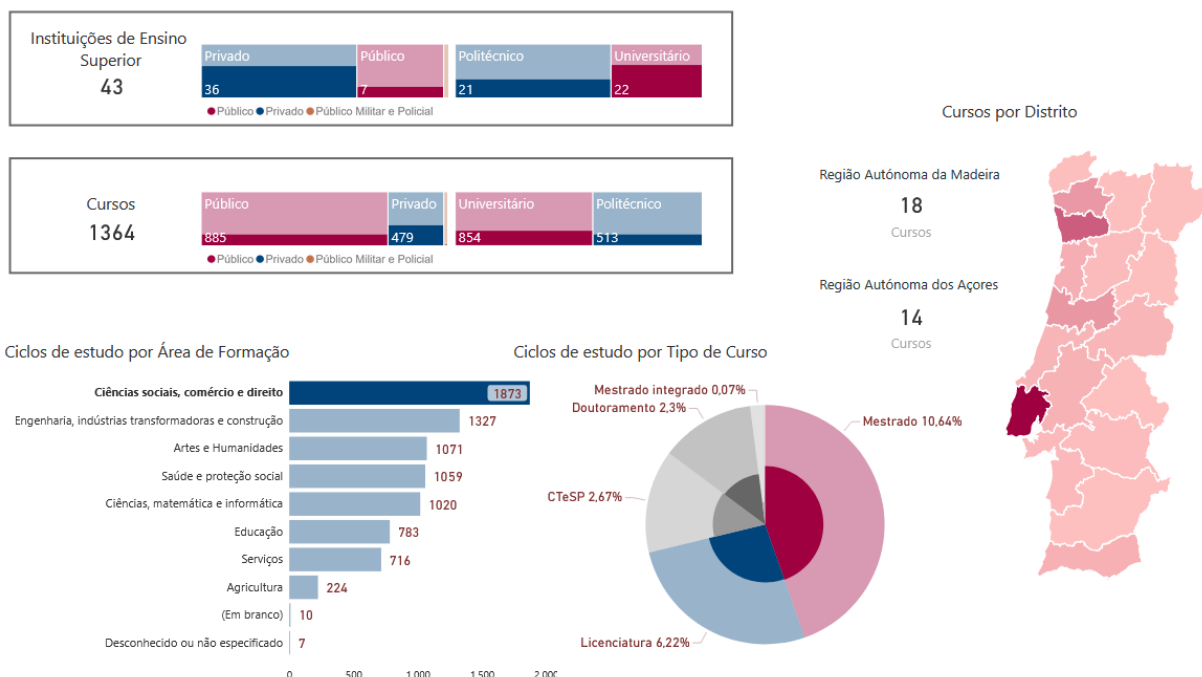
Instituições de Ensino Superior
43

Privado
36
Público
7
Politécnico
21
Universitário
22
● Público ● Privado ● Público Militar e Policial

Cursos
1364

Público
885
Privado
479
Universitário
854
Politécnico
513
● Público ● Privado ● Público Militar e Policial

Cursos por Distrito

Região Autónoma da Madeira
18
Cursos

Região Autónoma dos Açores
14
Cursos

Ciclos de estudo por Área de Formação

| | |
|---|---|
| Ciências sociais, comércio e direito | 1873 |
| Engenharia, indústrias transformadoras e construção | 1327 |
| Artes e Humanidades | 1071 |
| Saúde e proteção social | 1059 |
| Ciências, matemática e informática | 1020 |
| Educação | 783 |
| Serviços | 716 |
| Agricultura | 224 |
| (Em branco) | 10 |
| Desconhecido ou não especificado | 7 |

0 500 1 000 1 500 2 00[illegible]

Ciclos de estudo por Tipo de Curso

Mestrado integrado 0,07%
Doutoramento 2,3%
Mestrado 10,64%
CTeSP 2,67%
Licenciatura 6,22%